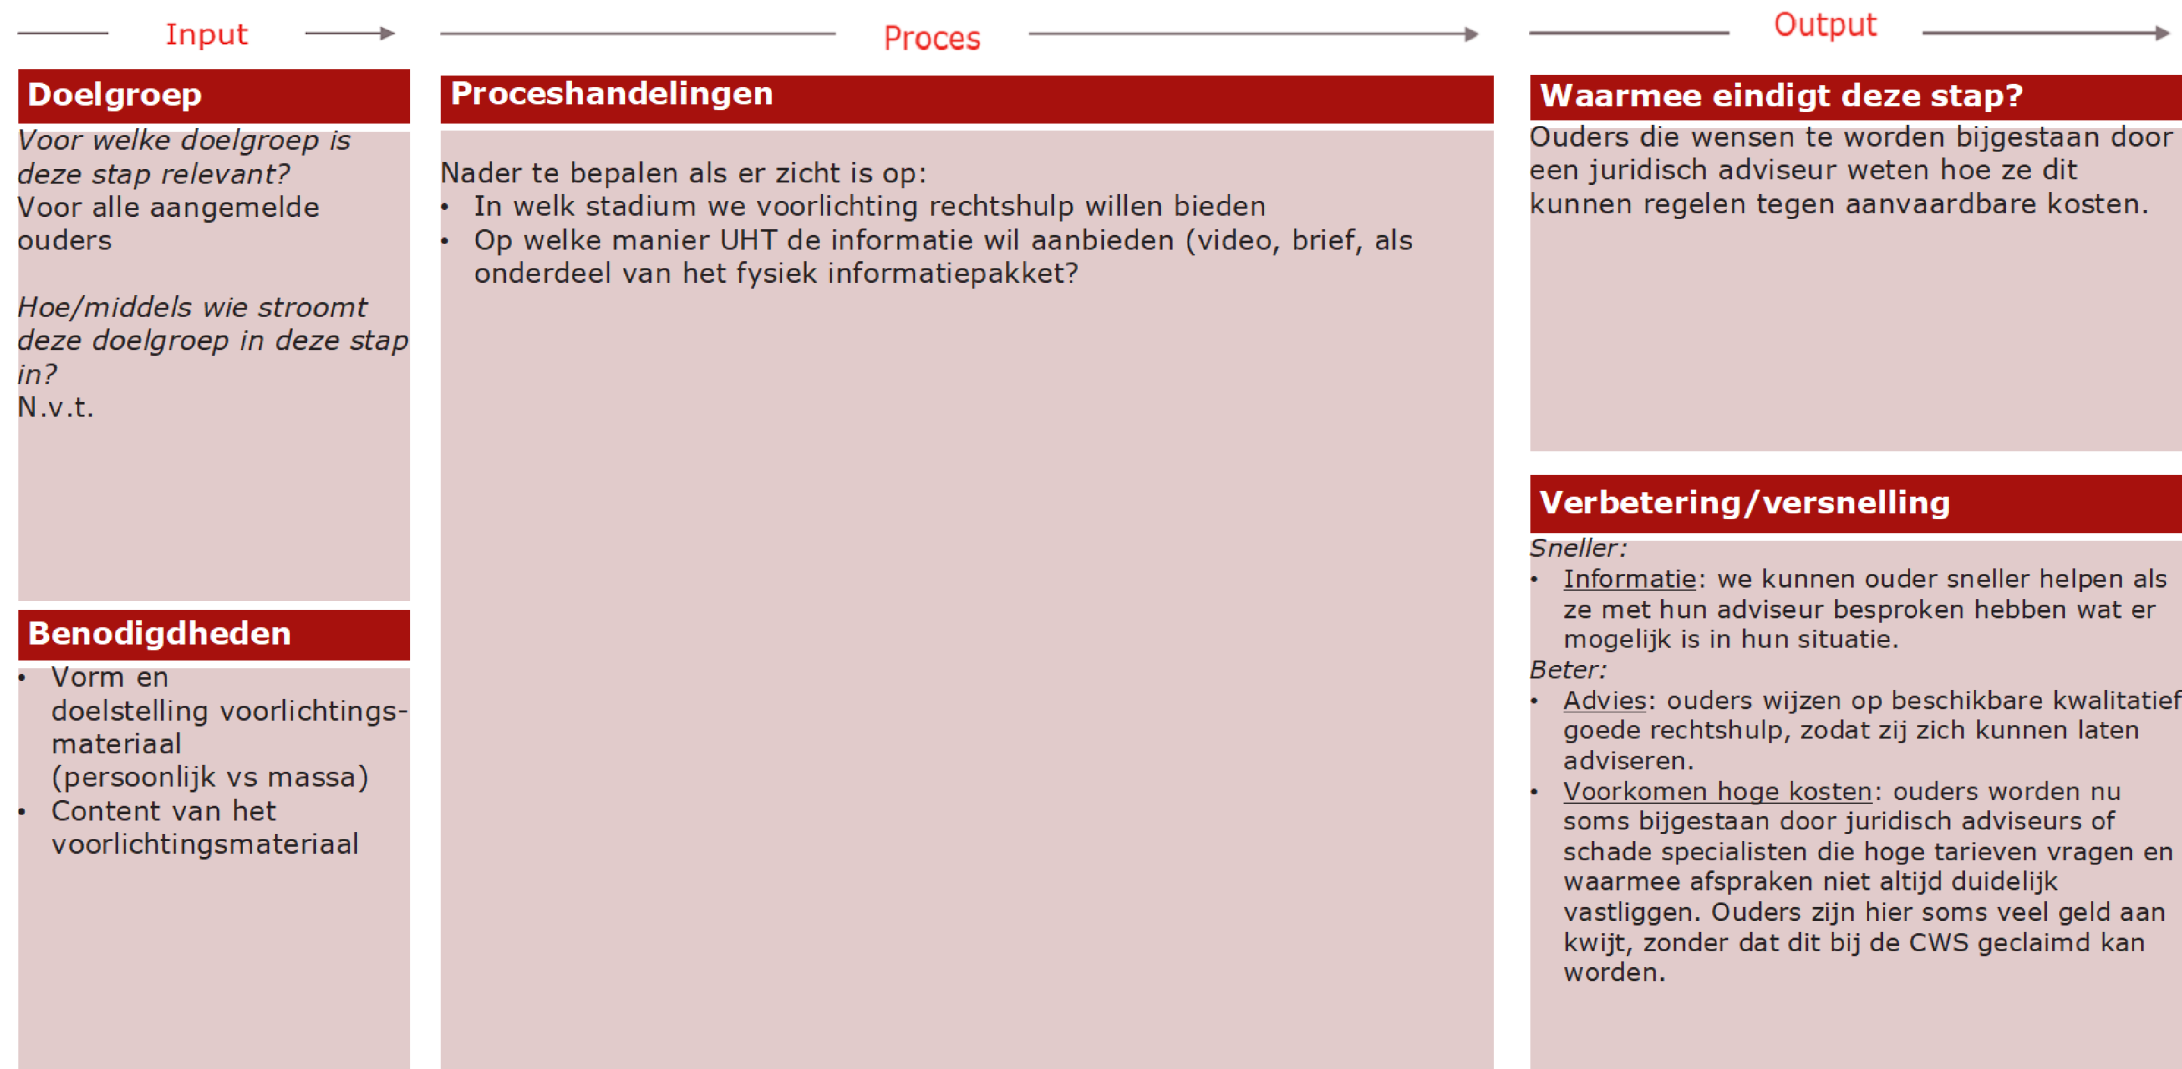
Input

Proces

Output

Doelgroep

*Voor welke doelgroep is deze stap relevant?*
Voor alle aangemelde ouders

*Hoe/middels wie stroomt deze doelgroep in deze stap in?*
N.v.t.

Benodigdheden

• Vorm en doelstelling voorlichtingsmateriaal (persoonlijk vs massa)
• Content van het voorlichtingsmateriaal

Proceshandelingen

Nader te bepalen als er zicht is op:
• In welk stadium we voorlichting rechtshulp willen bieden
• Op welke manier UHT de informatie wil aanbieden (video, brief, als onderdeel van het fysiek informatiepakket?

Waarmee eindigt deze stap?

Ouders die wensen te worden bijgestaan door een juridisch adviseur weten hoe ze dit kunnen regelen tegen aanvaardbare kosten.

Verbetering/versnelling

*Sneller:*
• Informatie: we kunnen ouder sneller helpen als ze met hun adviseur besproken hebben wat er mogelijk is in hun situatie.
*Beter:*
• Advies: ouders wijzen op beschikbare kwalitatief goede rechtshulp, zodat zij zich kunnen laten adviseren.
• Voorkomen hoge kosten: ouders worden nu soms bijgestaan door juridisch adviseurs of schade specialisten die hoge tarieven vragen en waarmee afspraken niet altijd duidelijk vastliggen. Ouders zijn hier soms veel geld aan kwijt, zonder dat dit bij de CWS geclaimd kan worden.